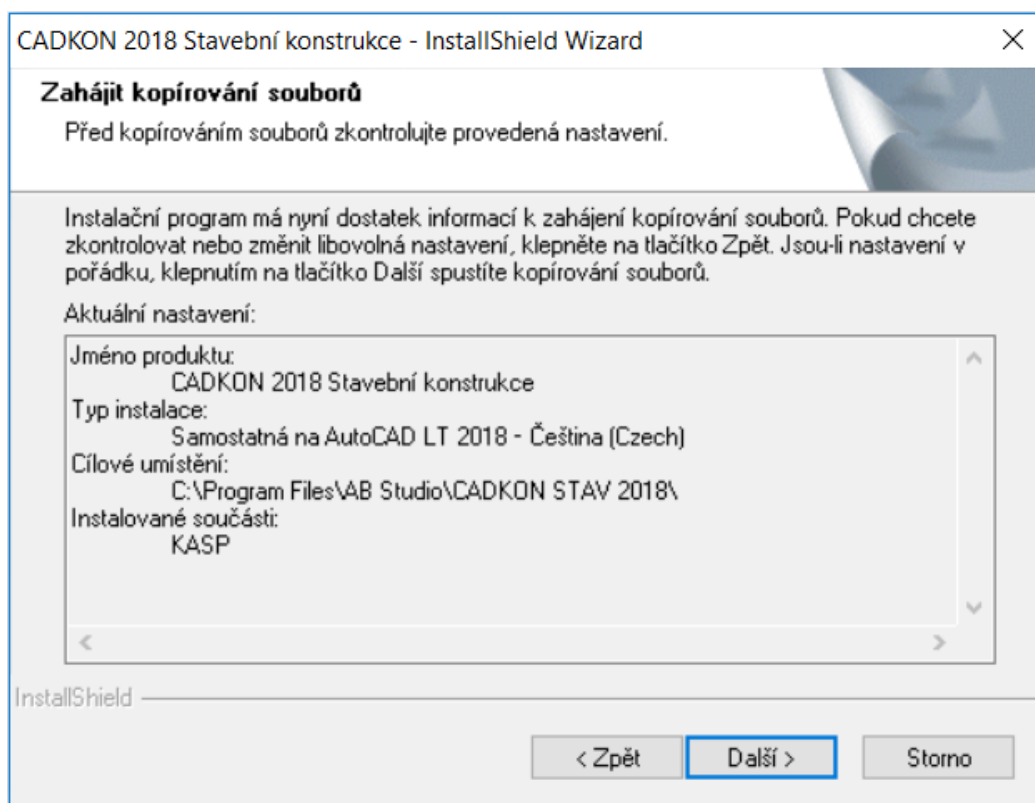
CADKON 2018 Stavební konstrukce - InstallShield Wizard

Zahájit kopírování souborů

Před kopírováním souborů zkontrolujte provedená nastavení.

Instalační program má nyní dostatek informací k zahájení kopírování souborů. Pokud chcete zkontrolovat nebo změnit libovolná nastavení, klepněte na tlačítko Zpět. Jsou-li nastavení v pořádku, klepnutím na tlačítko Další spustíte kopírování souborů.

Aktuální nastavení:

Jméno produktu:
CADKON 2018 Stavební konstrukce
Typ instalace:
Samostatná na AutoCAD LT 2018 - Čeština (Czech)
Cílové umístění:
C:\Program Files\AB Studio\CADKON STAV 2018\
Instalované součásti:
KASP

InstallShield

< Zpět
Další >
Storno